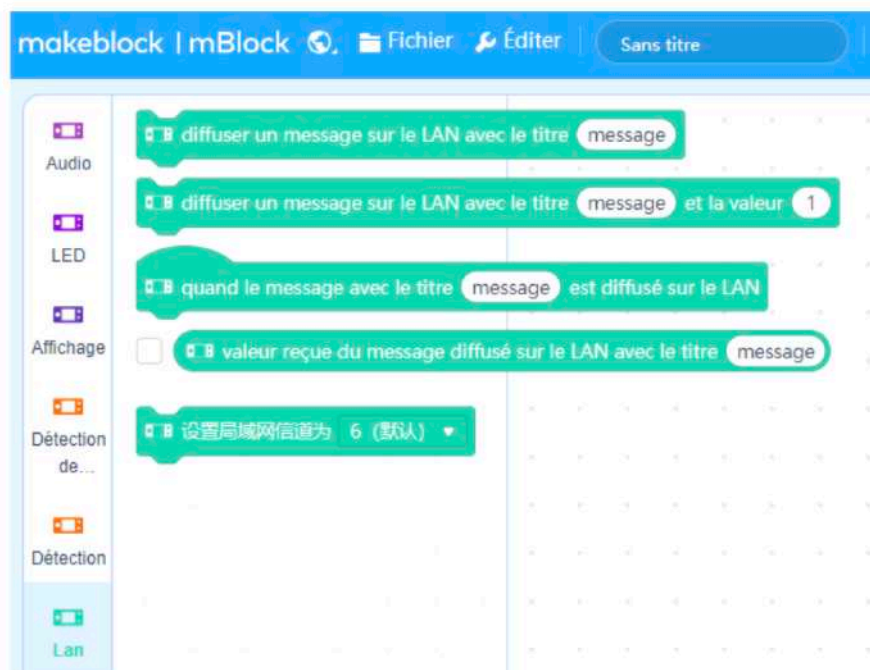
makeblock | mBlock Fichier Éditer Sans titre

Audio

LED

Affichage

Détection de...

Détection

Lan

diffuser un message sur le LAN avec le titre message

diffuser un message sur le LAN avec le titre message et la valeur 1

quand le message avec le titre message est diffusé sur le LAN

valeur reçue du message diffusé sur le LAN avec le titre message

设置局域网信道为 6 (默认)